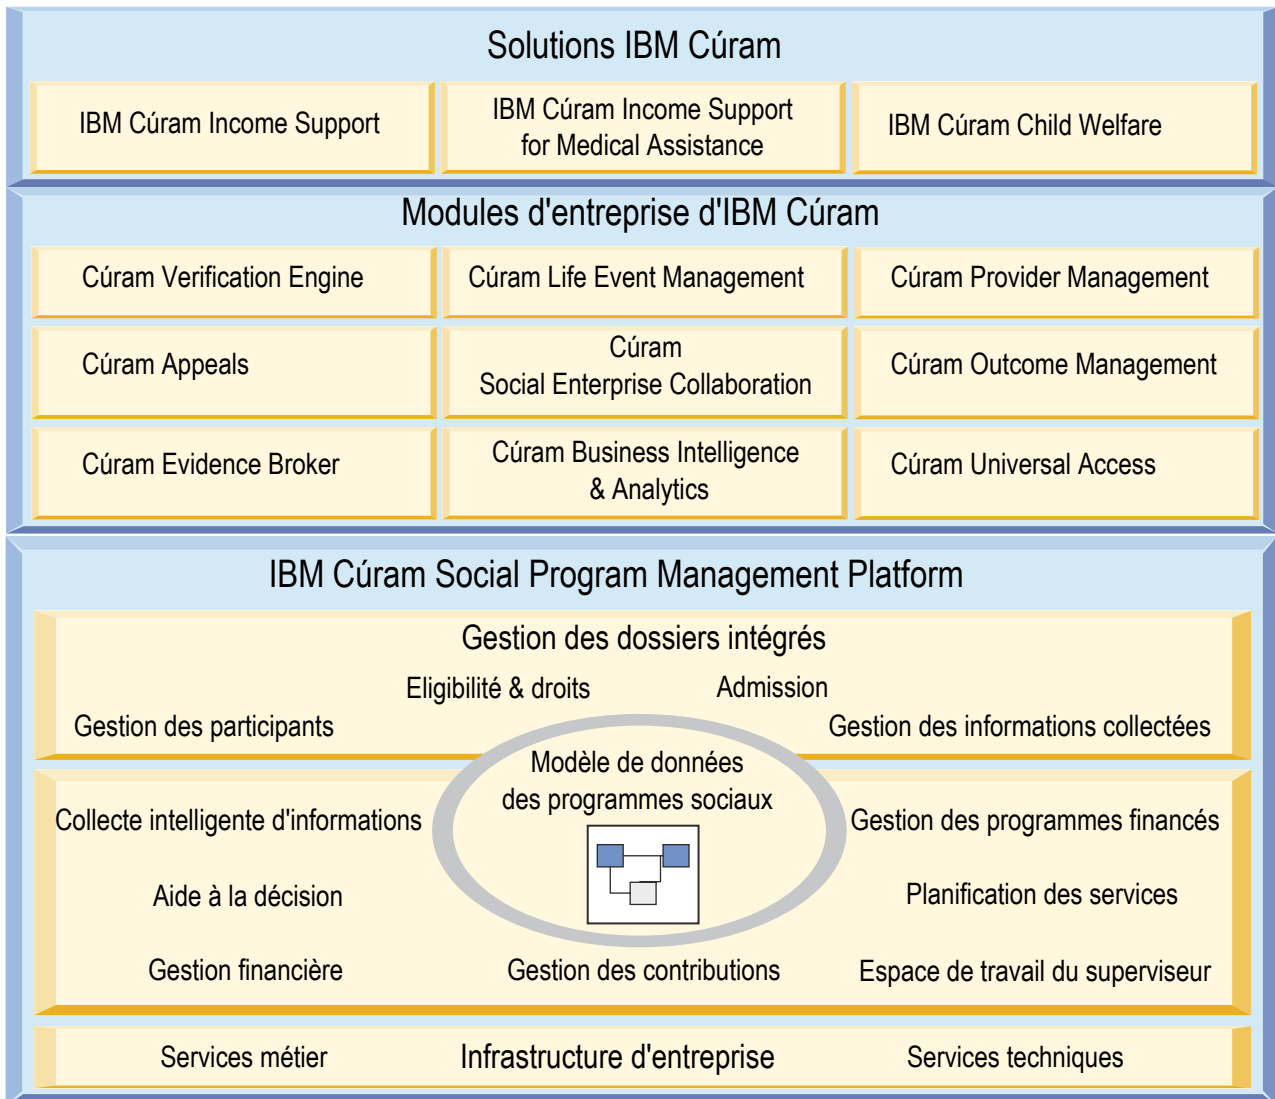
Solutions IBM Cúram

IBM Cúram Income Support

IBM Cúram Income Support for Medical Assistance

IBM Cúram Child Welfare

Modules d'entreprise d'IBM Cúram

Cúram Verification Engine

Cúram Life Event Management

Cúram Provider Management

Cúram Appeals

Cúram Social Enterprise Collaboration

Cúram Outcome Management

Cúram Evidence Broker

Cúram Business Intelligence & Analytics

Cúram Universal Access

IBM Cúram Social Program Management Platform

Gestion des dossiers intégrés

Eligibilité & droits

Admission

Gestion des participants

Gestion des informations collectées

Modèle de données des programmes sociaux

Collecte intelligente d'informations

Gestion des programmes financés

Aide à la décision

Planification des services

Gestion financière

Gestion des contributions

Espace de travail du superviseur

Services métier

Infrastructure d'entreprise

Services techniques